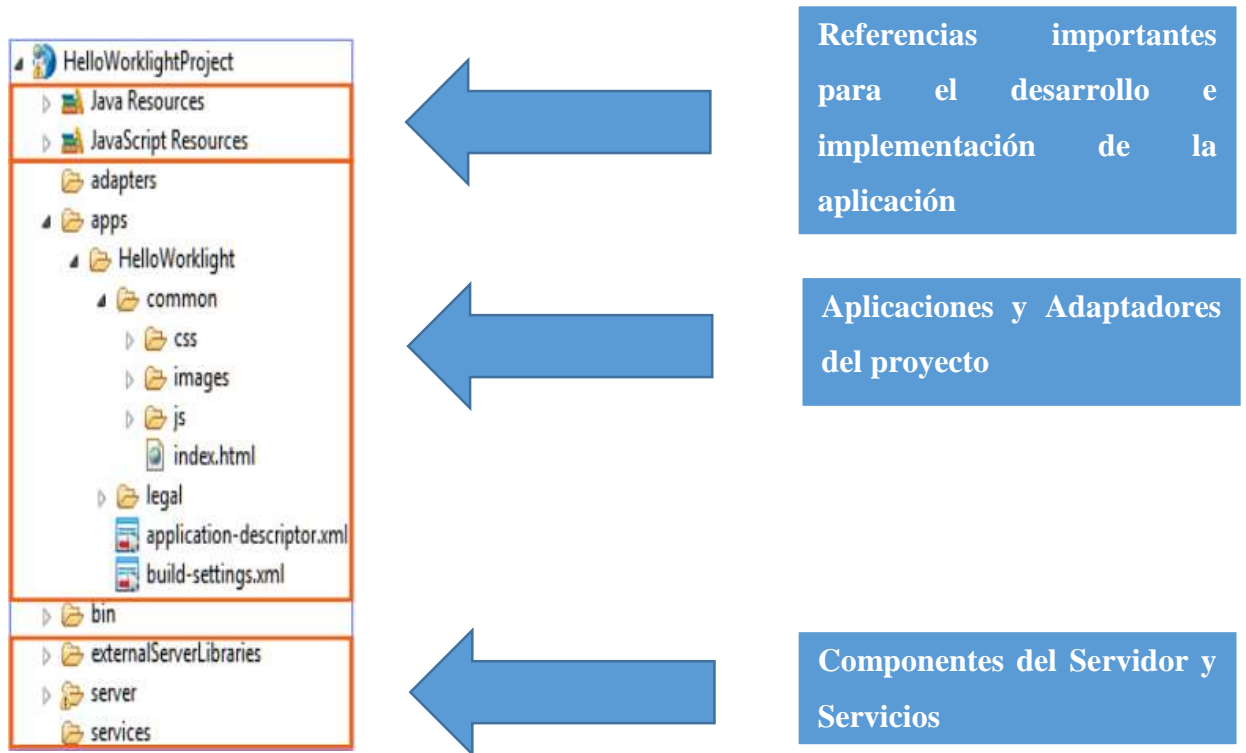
HelloWorklightProject
Java Resources
JavaScript Resources
adapters
apps
HelloWorklight
common
css
images
js
index.html
legal
application-descriptor.xml
build-settings.xml
bin
externalServerLibraries
server
services

Referencias importantes para el desarrollo e implementación de la aplicación

Aplicaciones y Adaptadores del proyecto

Componentes del Servidor y Servicios